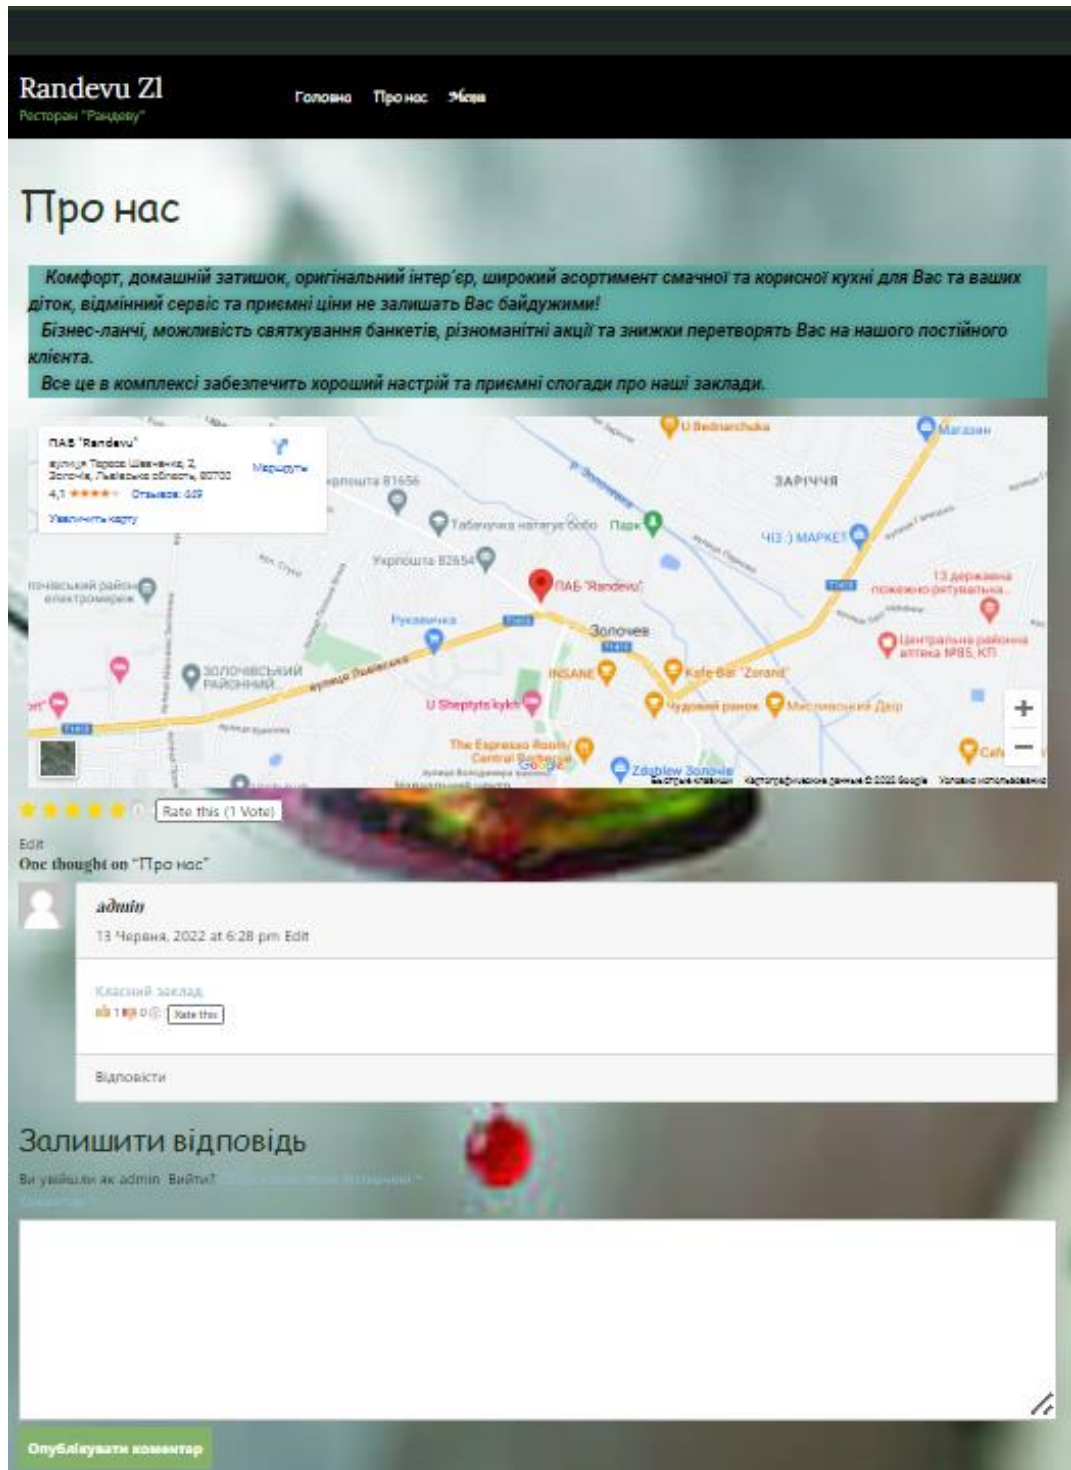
Randevu Zl
Ресторан "Рандеву"

Головна Про нас Меню

Про нас

Комфорт, домашній затишок, оригінальний інтер'єр, широкий асортимент смачної та корисної кухні для Вас та ваших діток, відмінний сервіс та приємні ціни не залишать Вас байдужими!
Бізнес-ланчі, можливість святкування банкетів, різноманітні акції та знижки перетворять Вас на нашого постійного клієнта.
Все це в комплексі забезпечить хороший настрій та приємні спогади про наші заклади.

ПАБ "Randevu"
вулиця Тараса Шевченка, 2, Золочів, Львівська область, 80700
4,1 ★★★★ Отзывов: 449
Увеличить карту
Маршруты
U Bednarchuka
Магазин
Укрпошта 81656
ЗАРІЧЧЯ
Табачуньа натягує бобо
Парк
ЧІЗ :) МАРКЕТ
Укрпошта 82654
ПАБ "Randevu"
13 державна пожежно-рятувальна...
Золочівський район електромереж
Рукавичка
Золочев
Центральна районна аптека №85, КП
Золочівський районний
вулиця Львівська
INSANE
Kafe-Bar "Zorand"
U Sheptyts'kykh
Чудовий ранок
Мисливський Двір
The Espresso Room / Central Bakery
Zdsblew Золочів
Cafe
Google
Быстрые клавиши Картографические данные © 2022 Google Условия использования
+
−

Rate this (1 Vote)

Edit
One thought on "Про нас"

admin
13 Червня, 2022 at 6:28 pm Edit

Класний заклад
1 0 Rate this

Відповісти

Залишити відповідь
Ви увійшли як admin. Вийти? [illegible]
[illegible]

Опублікувати коментар